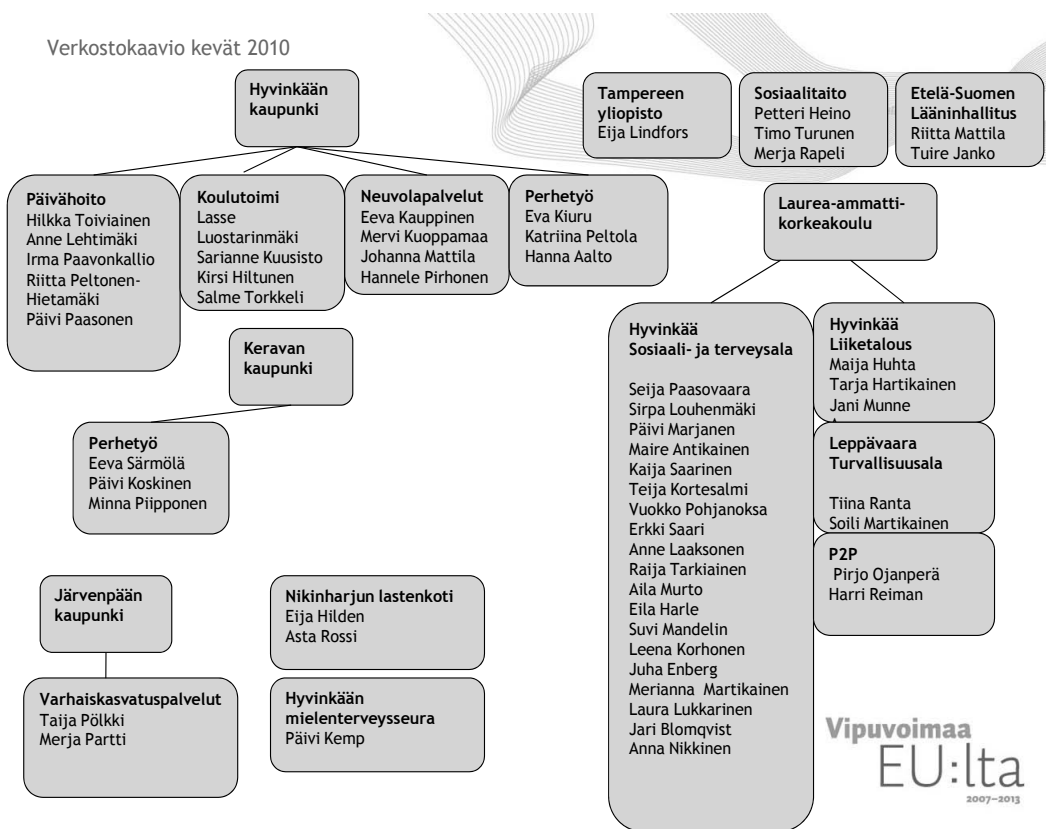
Verkostokaavio kevät 2010

Hyvinkään kaupunki

Päivähoito
Hilkka Toiviainen
Anne Lehtimäki
Irma Paavonkallio
Riitta Peltonen-Hietamäki
Päivi Paasonen

Koulutoimi
Lasse Luostarinmäki
Sarianne Kuusisto
Kirsi Hiltunen
Salme Torkkeli

Neuvolapalvelut
Eeva Kauppinen
Mervi Kuoppamaa
Johanna Mattila
Hannele Pirhonen

Perhetyö
Eva Kiuru
Katriina Peltola
Hanna Aalto

Tampereen yliopisto
Eija Lindfors

Sosiaalitaito
Petteri Heino
Timo Turunen
Merja Rapeli

Etelä-Suomen Lääninhallitus
Riitta Mattila
Tuire Janko

Laurea-ammatti-korkeakoulu

Keravan kaupunki

Perhetyö
Eeva Särmölä
Päivi Koskinen
Minna Piipponen

Hyvinkää Sosiaali- ja terveysala

Seija Paasovaara
Sirpa Louhenmäki
Päivi Marjanen
Maire Antikainen
Kaija Saarinen
Teija Kortesalmi
Vuokko Pohjanoksa
Erkki Saari
Anne Laaksonen
Raija Tarkiainen
Aila Murto
Eila Harle
Suvi Mandelin
Leena Korhonen
Juha Enberg
Merianna Martikainen
Laura Lukkarinen
Jari Blomqvist
Anna Nikkinen

Hyvinkää Liiketalous
Maija Huhta
Tarja Hartikainen
Jani Munne

Leppävaara Turvallisuusala

Tiina Ranta
Soili Martikainen

P2P
Pirjo Ojanperä
Harri Reiman

Järvenpään kaupunki

Varhaiskasvatuspalvelut
Taija Pölkki
Merja Partti

Nikinharjun lastenkoti
Eija Hilden
Asta Rossi

Hyvinkään mielenterveysseura
Päivi Kemp

Vipuvoimaa EU:lta 2007–2013